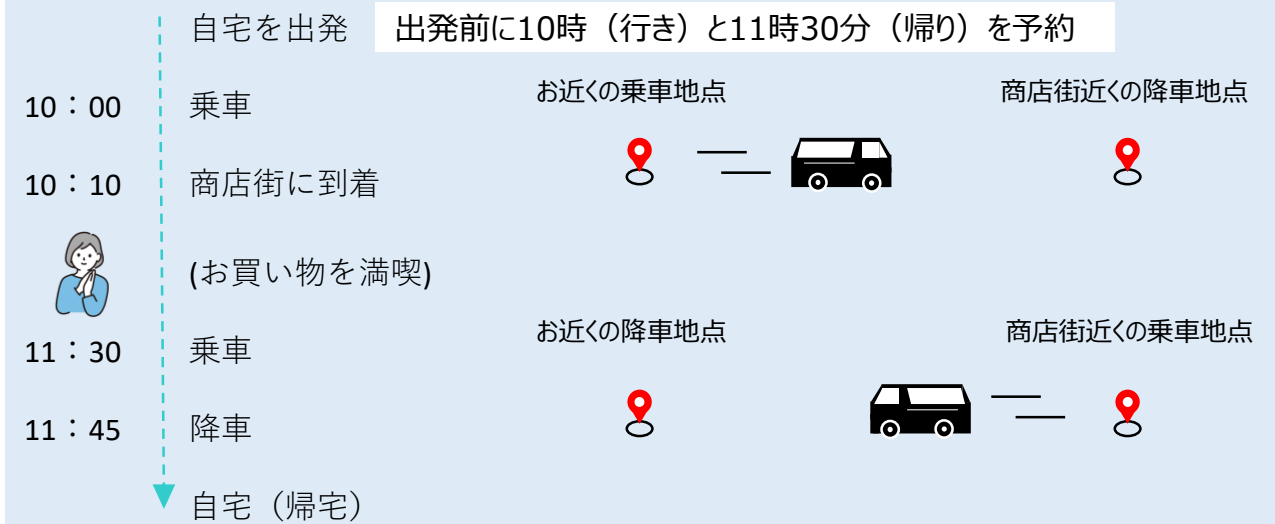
自宅を出発

出発前に10時（行き）と11時30分（帰り）を予約

10：00 乗車

お近くの乗車地点

商店街近くの降車地点

10：10 商店街に到着

(お買い物を満喫)

11：30 乗車

お近くの降車地点

商店街近くの乗車地点

11：45 降車

自宅（帰宅）